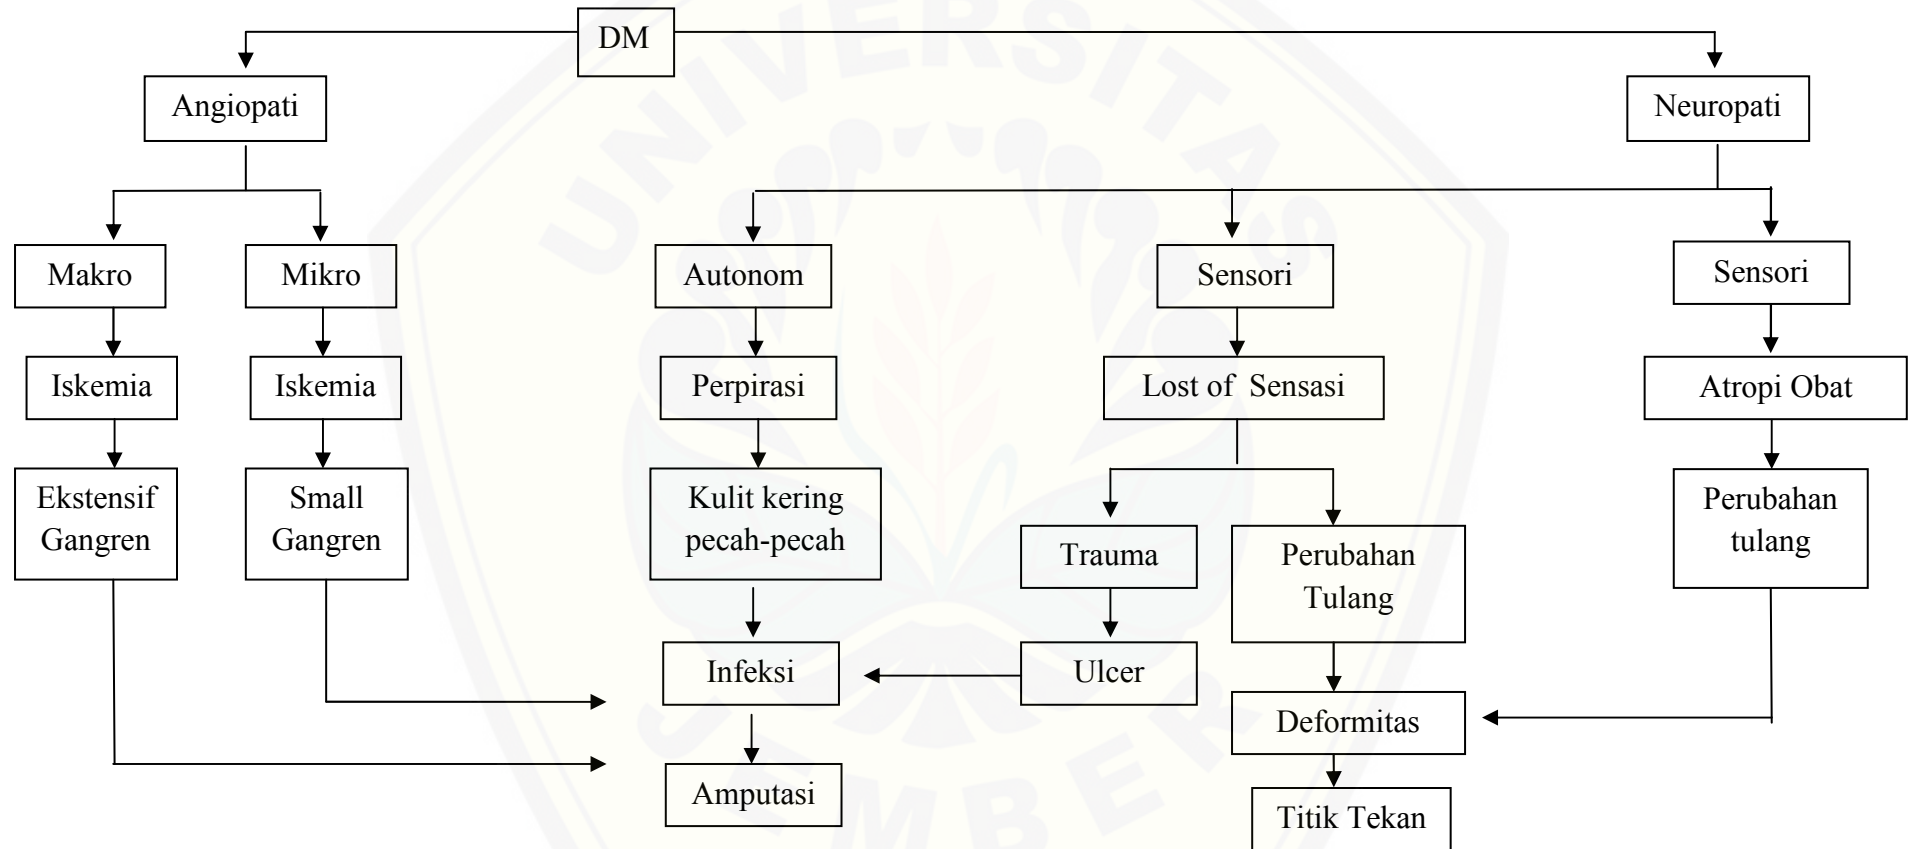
DM

Angiopati

Neuropati

Makro

Mikro

Autonom

Sensori

Sensori

Iskemia

Iskemia

Perpirasi

Lost of Sensasi

Atropi Obat

Ekstensif Gangren

Small Gangren

Kulit kering pecah-pecah

Trauma

Perubahan Tulang

Perubahan tulang

Infeksi

Ulcer

Deformitas

Amputasi

Titik Tekan

UNIVERSITAS JEMBER